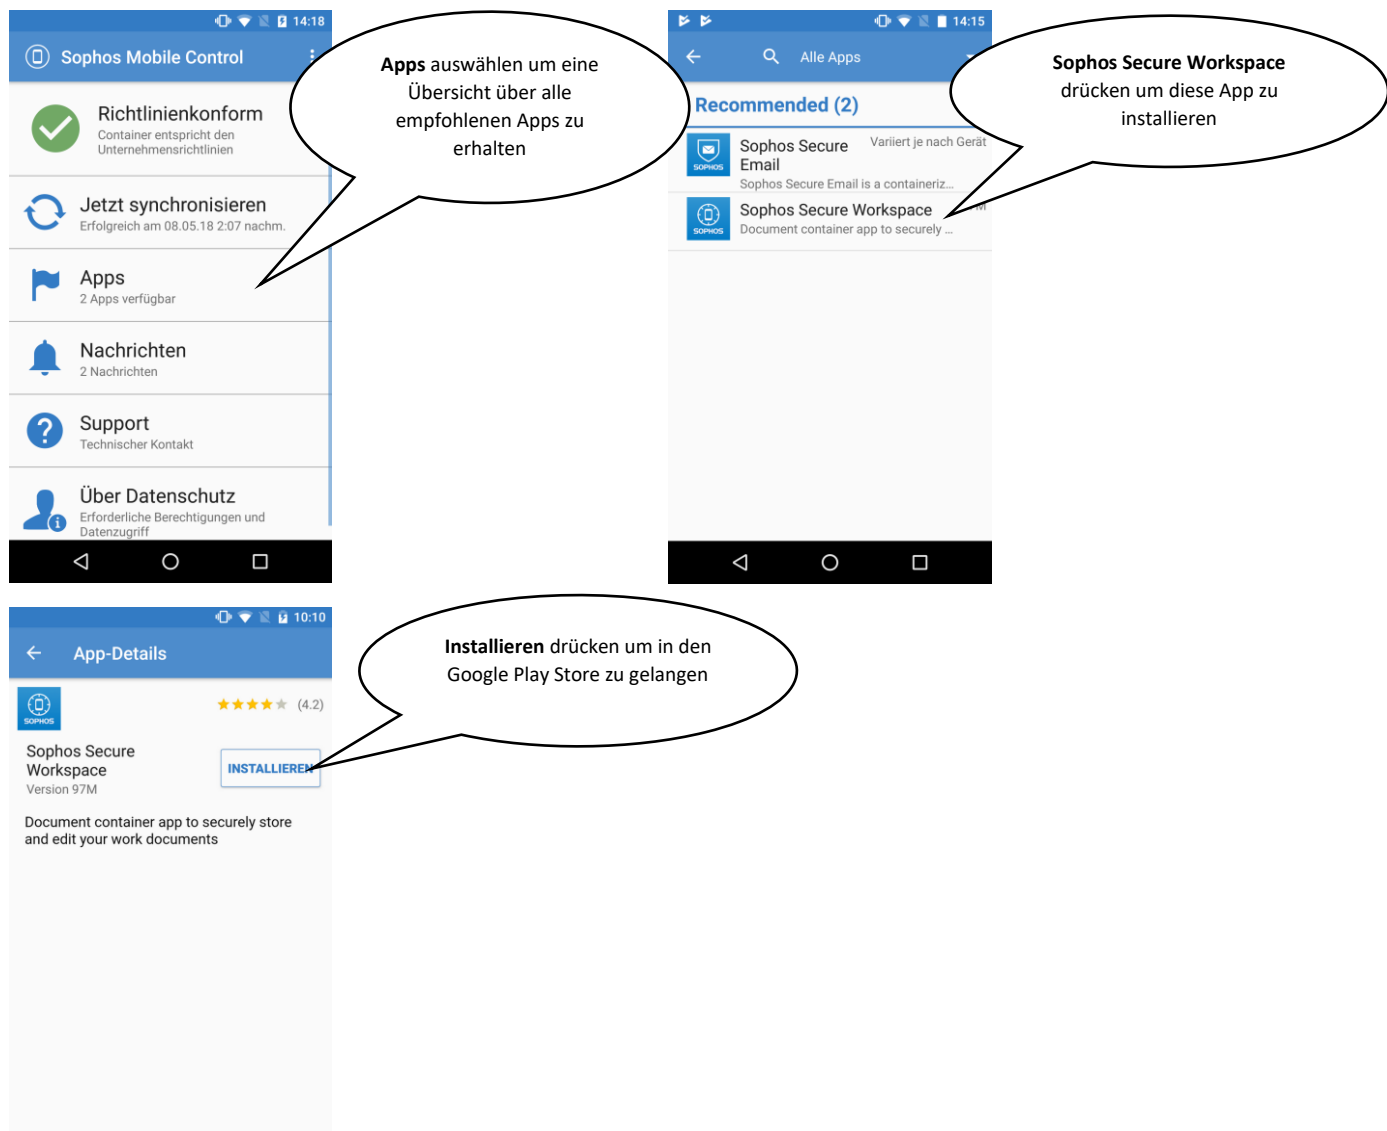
14:18

Sophos Mobile Control

Richtlinienkonform
Container entspricht den Unternehmensrichtlinien

Jetzt synchronisieren
Erfolgreich am 08.05.18 2:07 nachm.

Apps
2 Apps verfügbar

Nachrichten
2 Nachrichten

Support
Technischer Kontakt

Über Datenschutz
Erforderliche Berechtigungen und Datenzugriff

**Apps** auswählen um eine Übersicht über alle empfohlenen Apps zu erhalten

14:15

Alle Apps

Recommended (2)

Sophos Secure Email
Variiert je nach Gerät
Sophos Secure Email is a containeriz...

SOPHOS

Sophos Secure Workspace
Document container app to securely ...

SOPHOS

**Sophos Secure Workspace** drücken um diese App zu installieren

10:10

App-Details

SOPHOS

(4.2)

Sophos Secure Workspace
Version 97M

INSTALLIEREN

Document container app to securely store and edit your work documents

**Installieren** drücken um in den Google Play Store zu gelangen